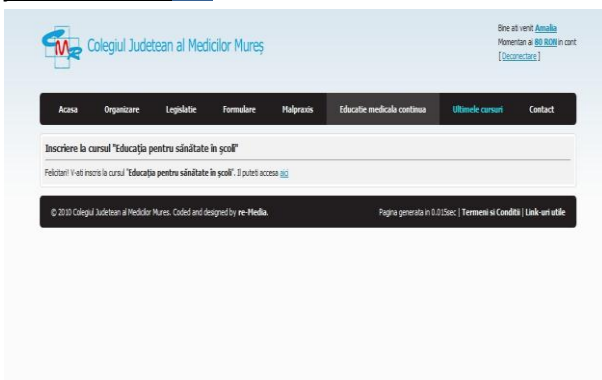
Colegiul Judetean al Medicilor Mureș

Bine ati venit Amalia
Momentan ai 80 RON in cont
[Deconectare]

Acasa | Organizare | Legislatie | Formulare | Malpraxis | Educatie medicala continua | Ultimele cursuri | Contact

Inscriere la cursul "Educația pentru sănătate în școli"

Felicitari! V-ati inscris la cursul "Educația pentru sănătate în școli". Il puteti accesa aici

© 2010 Colegiul Judetean al Medicilor Mures. Coded and designed by re-Media.

Pagina generata in 0.015sec | Termeni si Conditii | Link-uri utile